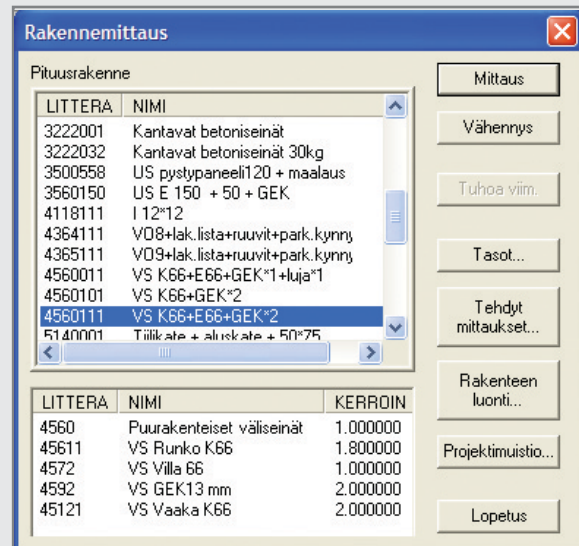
Rakennemittaus

Pituusrakenne

| LITTERA | NIMI |
|---|---|
| 3222001 | Kantavat betoniseinät |
| 3222032 | Kantavat betoniseinät 30kg |
| 3500558 | US pystypaneeli120 + maalaus |
| 3560150 | US E 150 + 50 + GEK |
| 4118111 | I 12*12 |
| 4364111 | VO8+lak.lista+ruuvit+park.kynny |
| 4365111 | VO9+lak.lista+ruuvit+park.kynny |
| 4560011 | VS K66+E66+GEK*1+luja*1 |
| 4560101 | VS K66+GEK*2 |
| 4560111 | VS K66+E66+GEK*2 |
| 5140001 | Tiilikate + aluskate + 50*75 |

| LITTERA | NIMI | KERROIN |
|---|---|---|
| 4560 | Puurakenteiset väliseinät | 1.000000 |
| 45611 | VS Runko K66 | 1.800000 |
| 4572 | VS Villa 66 | 1.000000 |
| 4592 | VS GEK13 mm | 2.000000 |
| 45121 | VS Vaaka K66 | 2.000000 |

Mittaus
Vähennys
Tuhoa viim.
Tasot...
Tehdyt mittaukset...
Rakenteen luonti...
Projektimuistio...
Lopetus